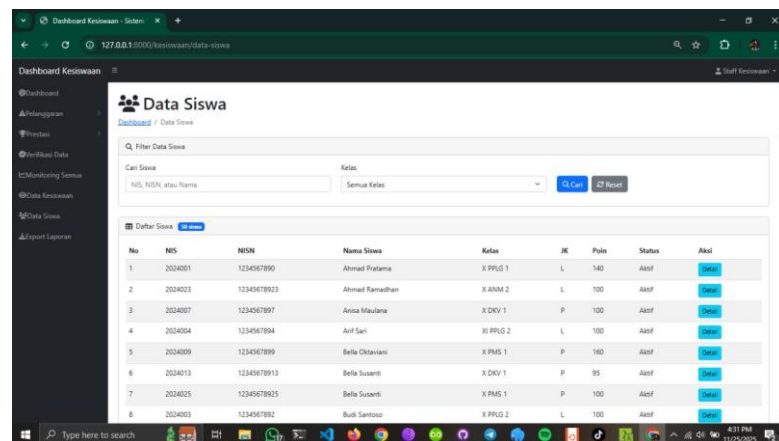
Dashboard Kesiswaan - Sistem ×

127.0.0.1:8000/kesiswaan/data-siswa

Dashboard Kesiswaan ≡

Staff Kesiswaan

Dashboard
Pelanggaran
Prestasi
Verifikasi Data
Monitoring Semua
Data Kesiswaan
Data Siswa
Export Laporan

Data Siswa

Dashboard / Data Siswa

Filter Data Siswa

Cari Siswa
NIS, NISN, atau Nama

Kelas
Semua Kelas

Cari
Reset

Daftar Siswa 50 siswa

| No | NIS | NISN | Nama Siswa | Kelas | JK | Poin | Status | Aksi |
|---|---|---|---|---|---|---|---|---|
| 1 | 2024001 | 1234567890 | Ahmad Pratama | X PPLG 1 | L | 140 | Aktif | Detail |
| 2 | 2024023 | 12345678923 | Ahmad Ramadhan | X ANM 2 | L | 100 | Aktif | Detail |
| 3 | 2024007 | 1234567897 | Anisa Maulana | X DKV 1 | P | 100 | Aktif | Detail |
| 4 | 2024004 | 1234567894 | Arif Sari | XI PPLG 2 | L | 100 | Aktif | Detail |
| 5 | 2024009 | 1234567899 | Bella Oktaviani | X PMS 1 | P | 160 | Aktif | Detail |
| 6 | 2024013 | 12345678913 | Bella Susanti | X DKV 1 | P | 95 | Aktif | Detail |
| 7 | 2024025 | 12345678925 | Bella Susanti | X PMS 1 | P | 100 | Aktif | Detail |
| 8 | 2024003 | 1234567892 | Budi Santoso | X PPLG 2 | L | 100 | Aktif | Detail |

Type here to search

4:31 PM
11/25/2025